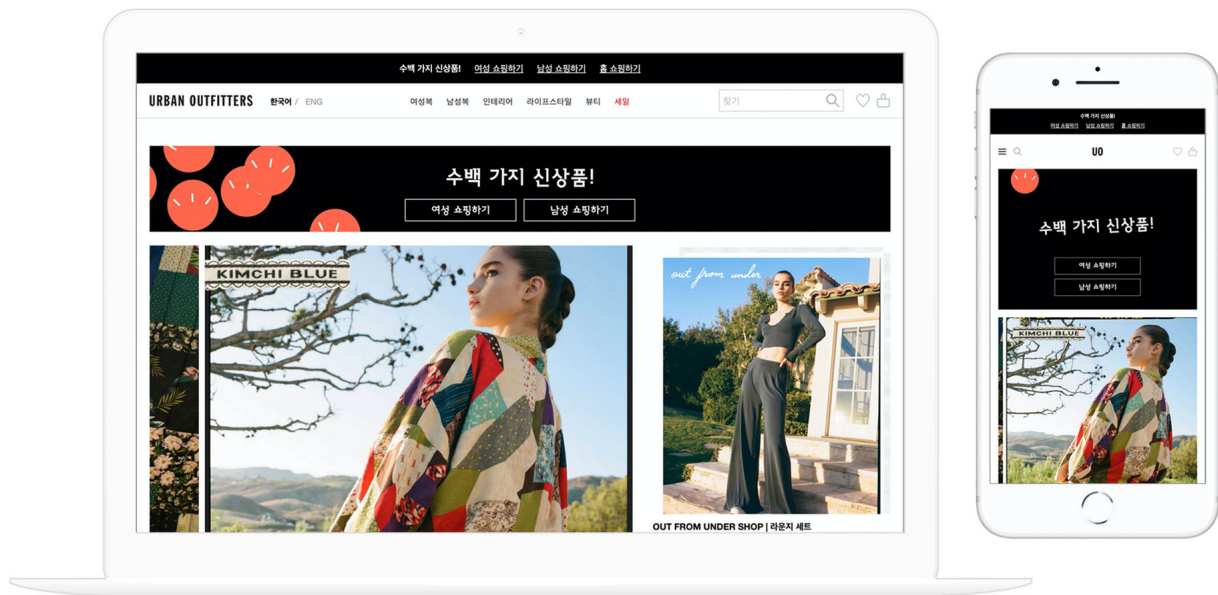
수백 가지 신상품! 여성 쇼핑하기 남성 쇼핑하기 홈 쇼핑하기

URBAN OUTFITTERS 한국어 / ENG 여성복 남성복 인테리어 라이프스타일 뷰티 세일 찾기

수백 가지 신상품!

여성 쇼핑하기 남성 쇼핑하기

KIMCHI BLUE

out from under

OUT FROM UNDER SHOP | 라운지 세트

수백 가지 신상품!
여성 쇼핑하기 남성 쇼핑하기 홈 쇼핑하기

UO

수백 가지 신상품!

여성 쇼핑하기

남성 쇼핑하기

KIMCHI BLUE